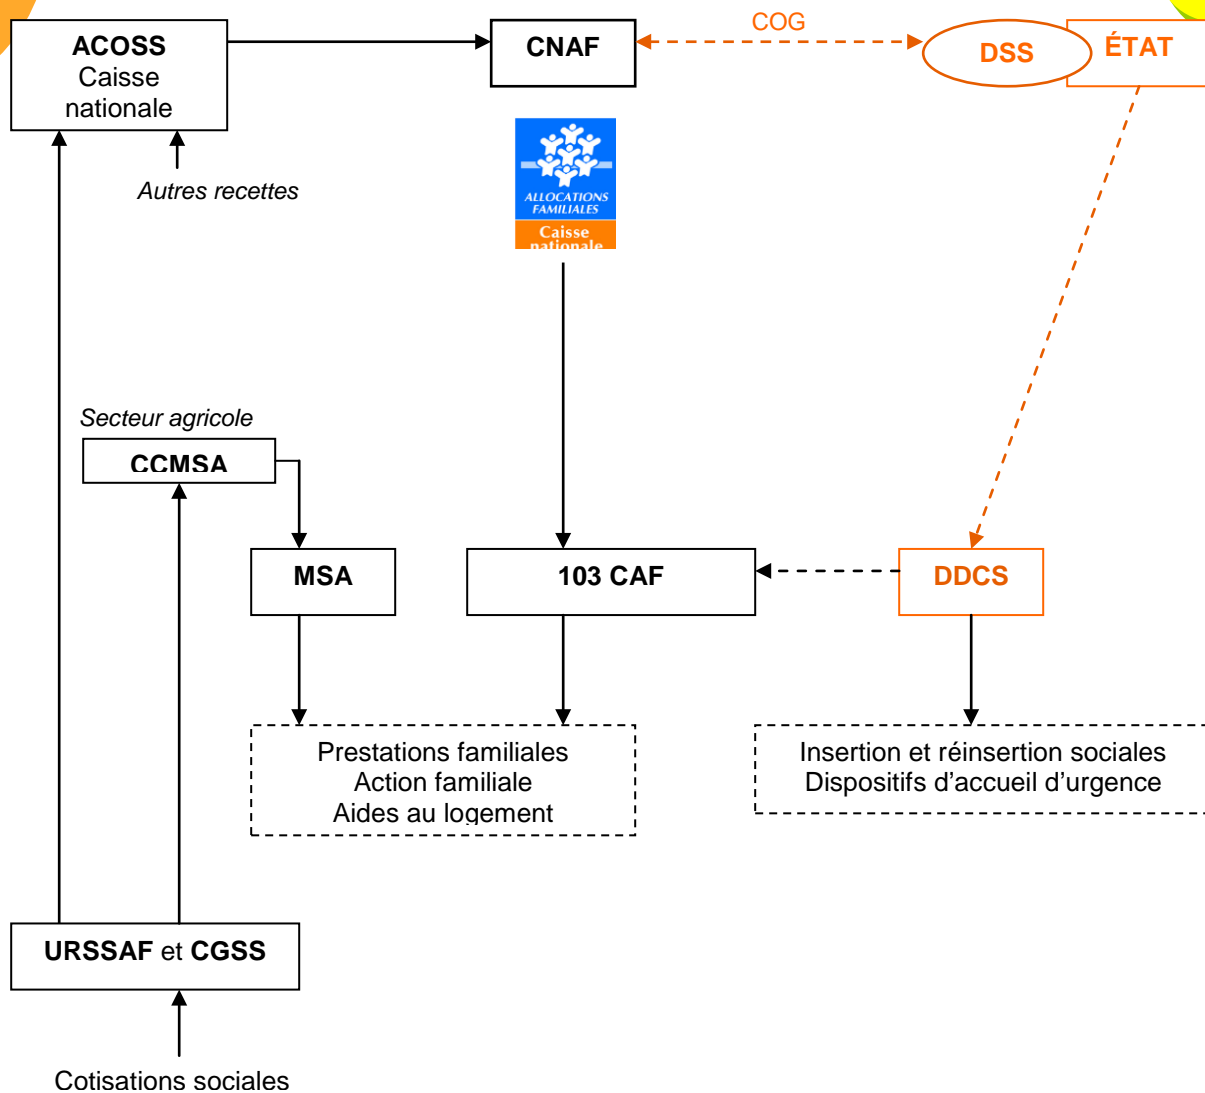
ACOSS
Caisse nationale

CNAF

COG

DSS

ÉTAT

Autres recettes

ALLOCATIONS FAMILIALES
Caisse nationale

Secteur agricole

CCMSA

MSA

103 CAF

DDCS

Prestations familiales
Action familiale
Aides au logement

Insertion et réinsertion sociales
Dispositifs d’accueil d’urgence

URSSAF et CGSS

Cotisations sociales